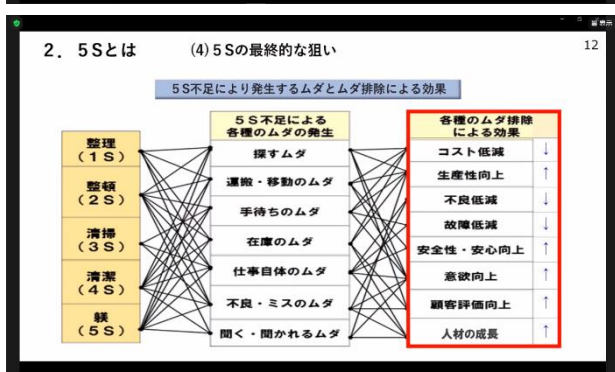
2．5Sとは　(4) 5Sの最終的な狙い

12

5S不足により発生するムダとムダ排除による効果

整理
(1S)

整頓
(2S)

清掃
(3S)

清潔
(4S)

躾
(5S)

5S不足による
各種のムダの発生

探すムダ

運搬・移動のムダ

手待ちのムダ

在庫のムダ

仕事自体のムダ

不良・ミスのムダ

聞く・聞かれるムダ

各種のムダ排除
による効果

コスト低減 ↓

生産性向上 ↑

不良低減 ↓

故障低減 ↓

安全性・安心向上 ↑

意欲向上 ↑

顧客評価向上 ↑

人材の成長 ↑